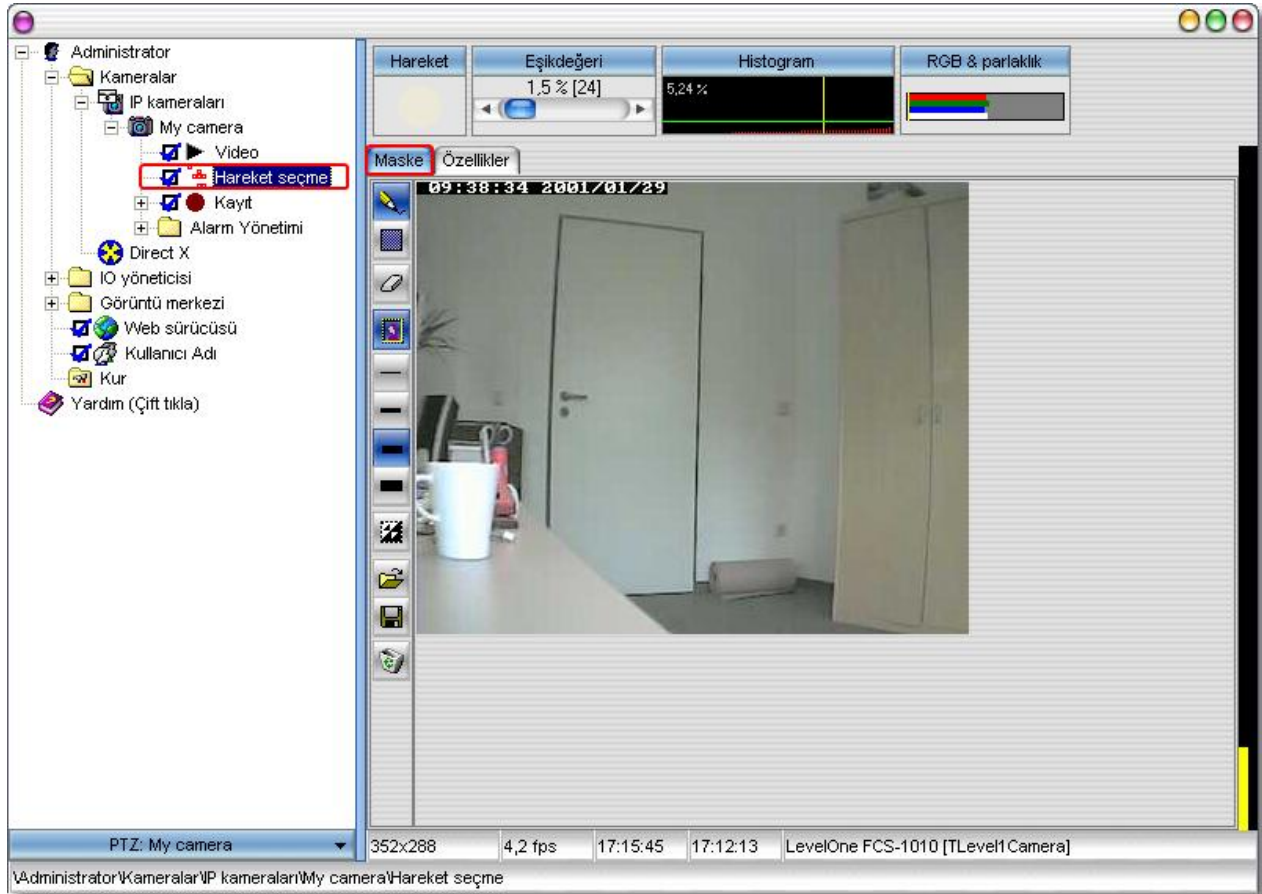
Administrator
Kameralar
IP kameraları
My camera
Video
Hareket seçme
Kayıt
Alarm Yönetimi
Direct X
IO yöneticisi
Görüntü merkezi
Web sürücüsü
Kullanıcı Adı
Kur
Yardım (Çift tıkla)

Hareket
Eşikdeğeri
1,5 % [24]
Histogram
5,24 %
RGB & parlaklık

Maske
Özellikler

09:38:34 2001/01/29

PTZ: My camera
352x288
4,2 fps
17:15:45
17:12:13
LevelOne FCS-1010 [TLevel1Camera]

\Administrator\Kameralar\IP kameraları\My camera\Hareket seçme